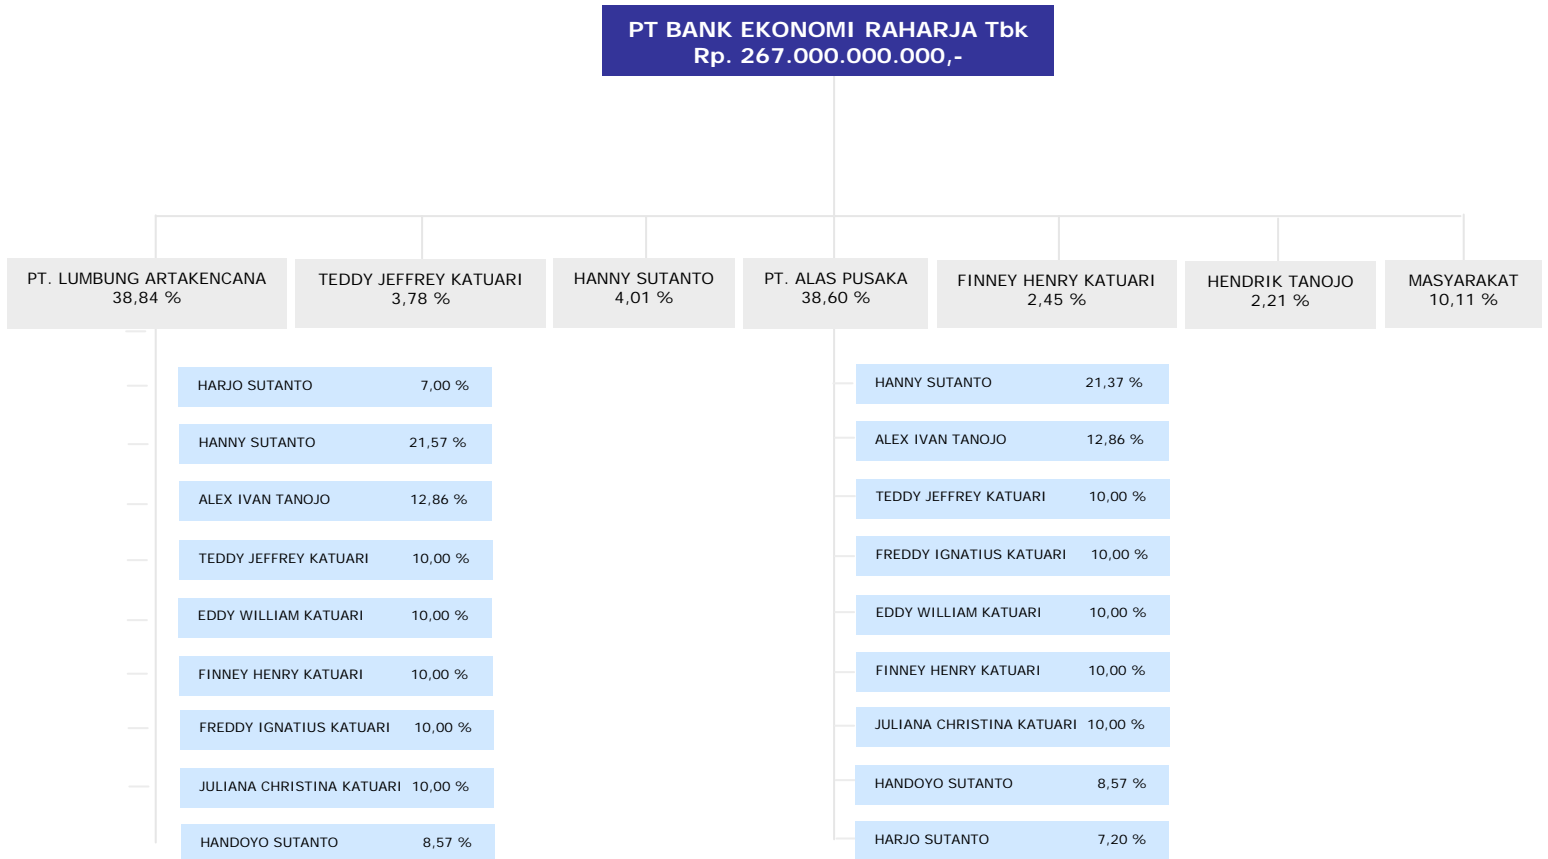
PT BANK EKONOMI RAHARJA Tbk
Rp. 267.000.000.000,-

PT. LUMBUNG ARTAKENCANA
38,84 %

TEDDY JEFFREY KATUARI
3,78 %

HANNY SUTANTO
4,01 %

PT. ALAS PUSAKA
38,60 %

FINNEY HENRY KATUARI
2,45 %

HENDRIK TANOJO
2,21 %

MASYARAKAT
10,11 %

HARJO SUTANTO 7,00 %

HANNY SUTANTO 21,57 %

ALEX IVAN TANOJO 12,86 %

TEDDY JEFFREY KATUARI 10,00 %

EDDY WILLIAM KATUARI 10,00 %

FINNEY HENRY KATUARI 10,00 %

FREDDY IGNATIUS KATUARI 10,00 %

JULIANA CHRISTINA KATUARI 10,00 %

HANDOYO SUTANTO 8,57 %

HANNY SUTANTO 21,37 %

ALEX IVAN TANOJO 12,86 %

TEDDY JEFFREY KATUARI 10,00 %

FREDDY IGNATIUS KATUARI 10,00 %

EDDY WILLIAM KATUARI 10,00 %

FINNEY HENRY KATUARI 10,00 %

JULIANA CHRISTINA KATUARI 10,00 %

HANDOYO SUTANTO 8,57 %

HARJO SUTANTO 7,20 %